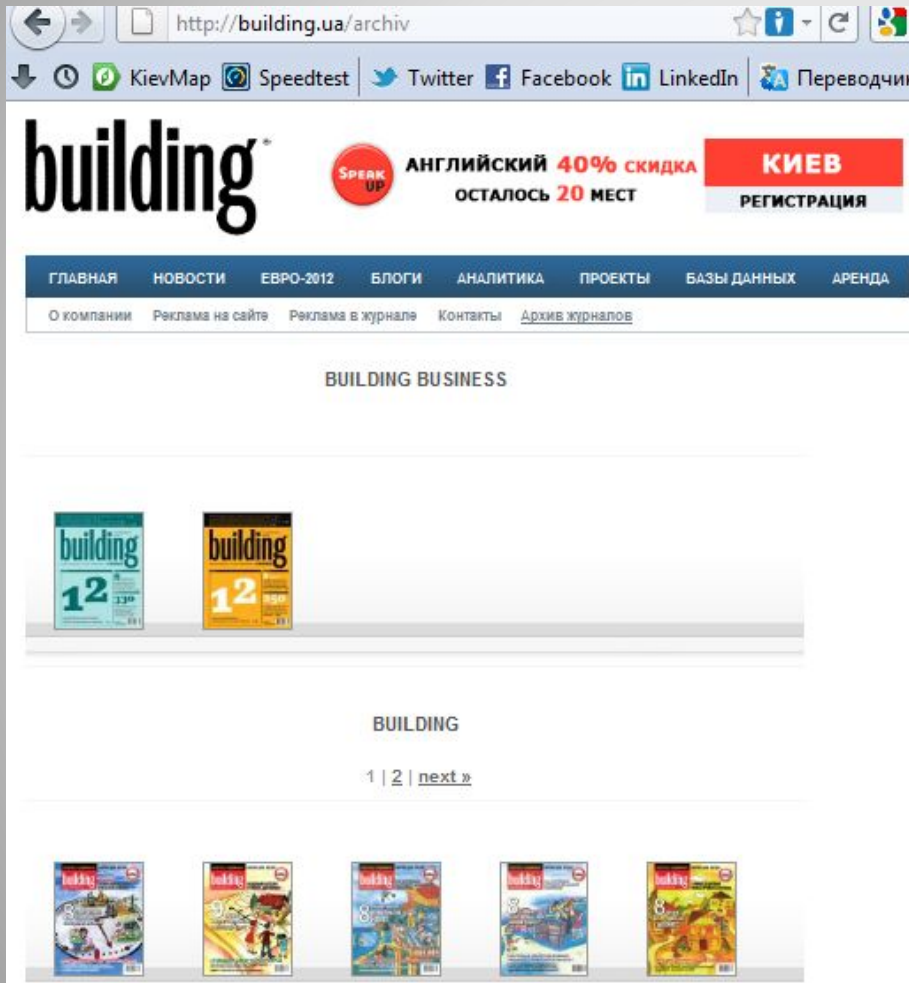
http://building.ua/archiv

KievMap Speedtest Twitter Facebook LinkedIn Переводчи

building

SPEAK UP АНГЛИЙСКИЙ 40% СКИДКА ОСТАЛОСЬ 20 МЕСТ КИЕВ РЕГИСТРАЦИЯ

ГЛАВНАЯ НОВОСТИ ЕВРО-2012 БЛОГИ АНАЛИТИКА ПРОЕКТЫ БАЗЫ ДАННЫХ АРЕНДА

О компании Реклама на сайте Реклама в журнале Контакты Архив журналов

BUILDING BUSINESS

building 12

building 12

BUILDING

1 | 2 | next »

building

building

building

building

building